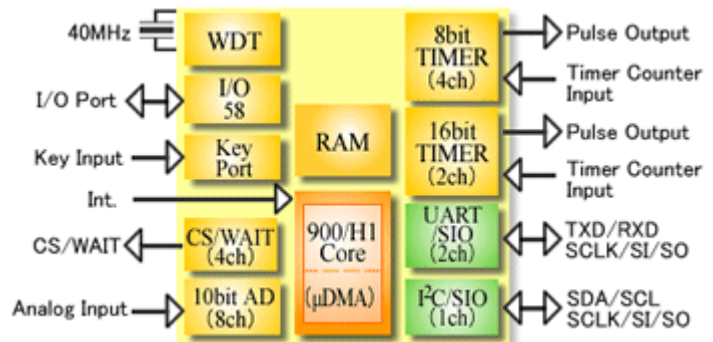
40MHz

WDT

I/O Port

I/O 58

Key Input

Key Port

Int.

CS/WAIT

CS/WAIT (4ch)

Analog Input

10bit AD (8ch)

RAM

900/H1 Core

(μDMA)

8bit TIMER (4ch)

Pulse Output

Timer Counter Input

16bit TIMER (2ch)

Pulse Output

Timer Counter Input

UART /SIO (2ch)

TXD/RXD SCLK/SI/SO

I$^2$C/SIO (1ch)

SDA/SCL SCLK/SI/SO